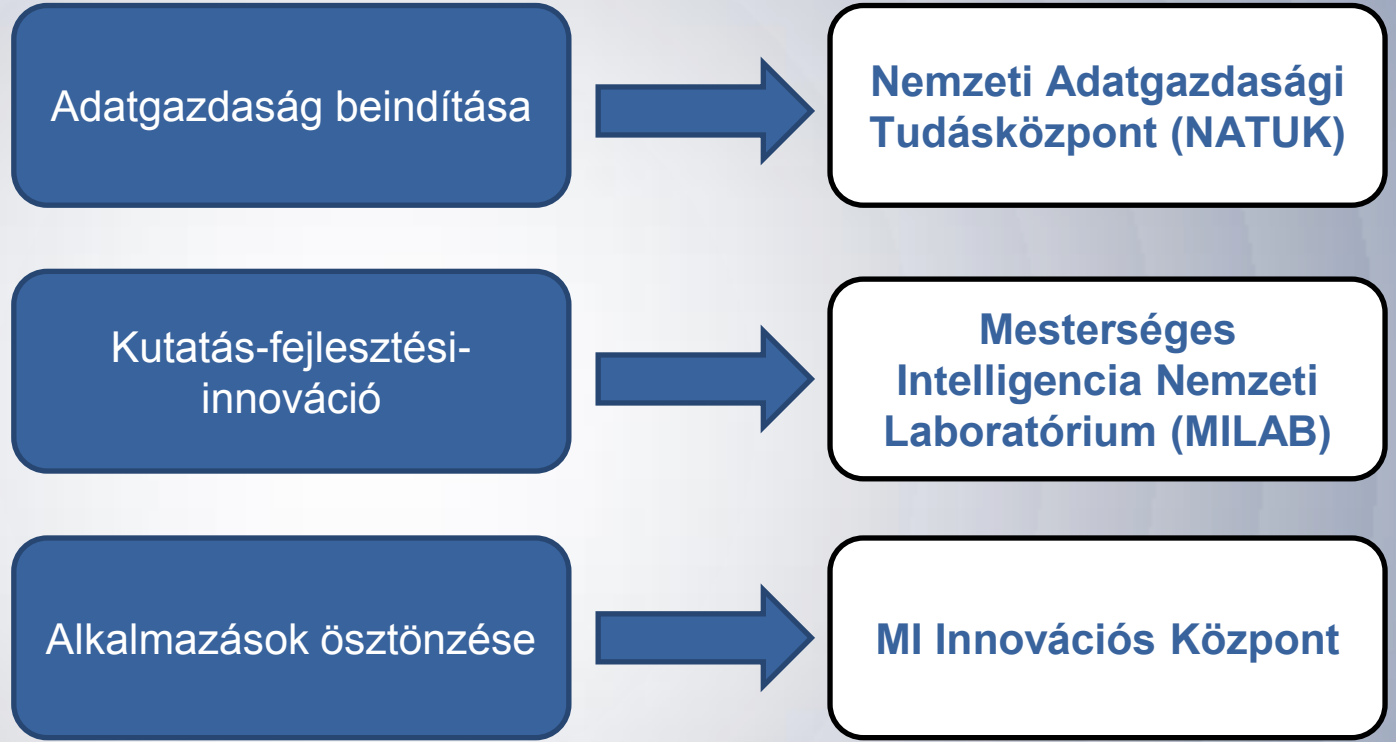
Adatgazdaság beindítása

Nemzeti Adatgazdasági Tudásközpont (NATUK)

Kutatás-fejlesztési-innováció

Mesterséges Intelligencia Nemzeti Laboratórium (MILAB)

Alkalmazások ösztönzése

MI Innovációs Központ